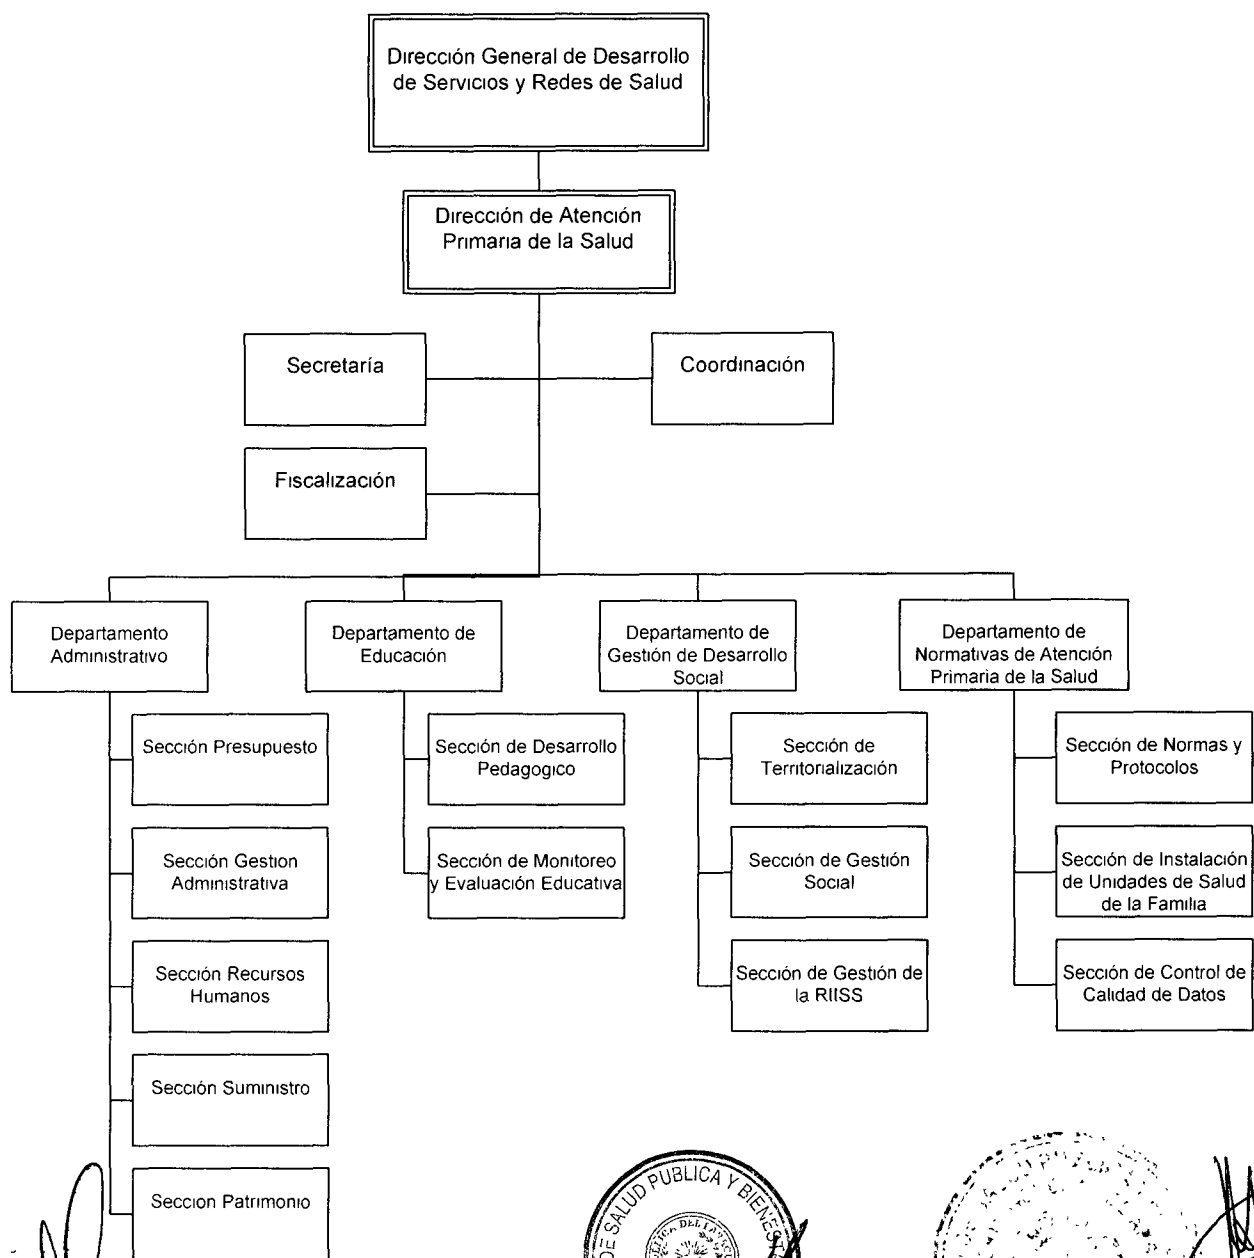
Dirección General de Desarrollo de Servicios y Redes de Salud

Dirección de Atención Primaria de la Salud

Secretaría

Coordinación

Fiscalización

Departamento Administrativo

Departamento de Educación

Departamento de Gestión de Desarrollo Social

Departamento de Normativas de Atención Primaria de la Salud

Sección Presupuesto

Sección Gestion Administrativa

Sección Recursos Humanos

Sección Suministro

Seccion Patrimonio

Sección de Desarrollo Pedagogico

Sección de Monitoreo y Evaluación Educativa

Sección de Territorialización

Sección de Gestión Social

Sección de Gestión de la RIISS

Sección de Normas y Protocolos

Sección de Instalación de Unidades de Salud de la Familia

Sección de Control de Calidad de Datos

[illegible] SALUD PUBLICA Y BIENES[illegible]